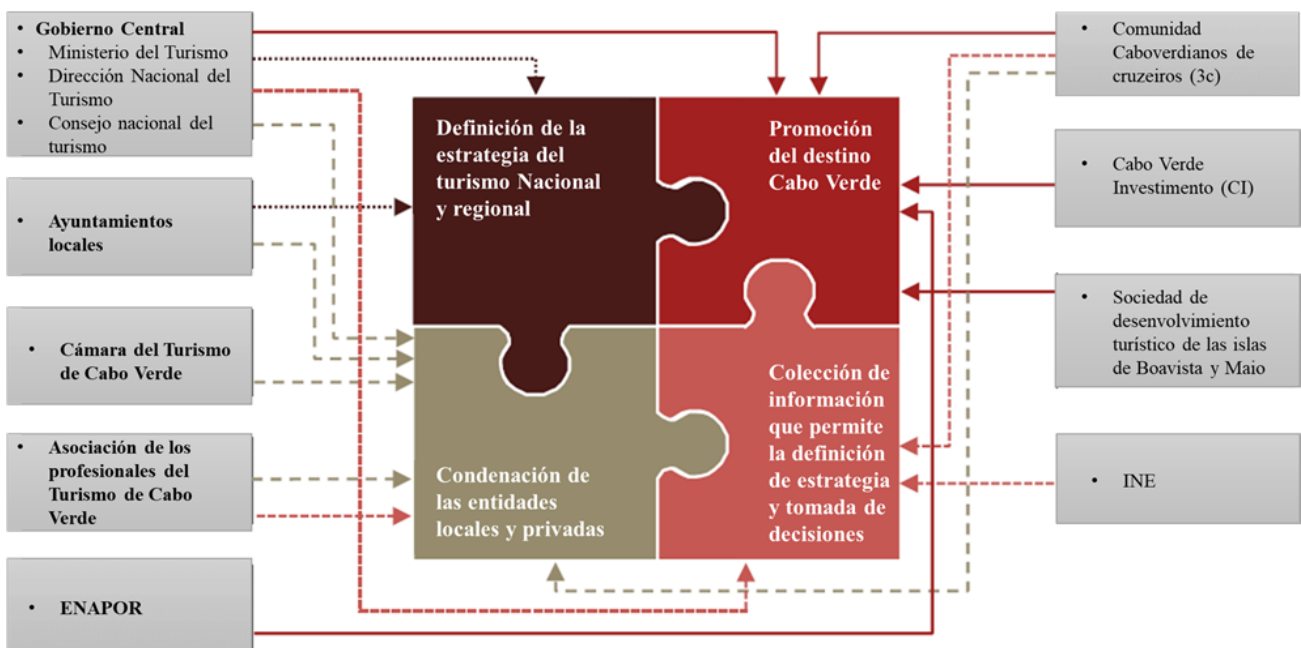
• Gobierno Central
• Ministerio del Turismo
• Dirección Nacional del Turismo
• Consejo nacional del turismo

• Ayuntamientos locales

• Cámara del Turismo de Cabo Verde

• Asociación de los profesionales del Turismo de Cabo Verde

• ENAPOR

Definición de la estrategia del turismo Nacional y regional

Promoción del destino Cabo Verde

Condenación de las entidades locales y privadas

Colección de información que permite la definición de estrategia y tomada de decisiones

• Comunidad Caboverdianos de cruzeiros (3c)

• Cabo Verde Investimento (CI)

• Sociedad de desenvolvimiento turístico de las islas de Boavista y Maio

• INE